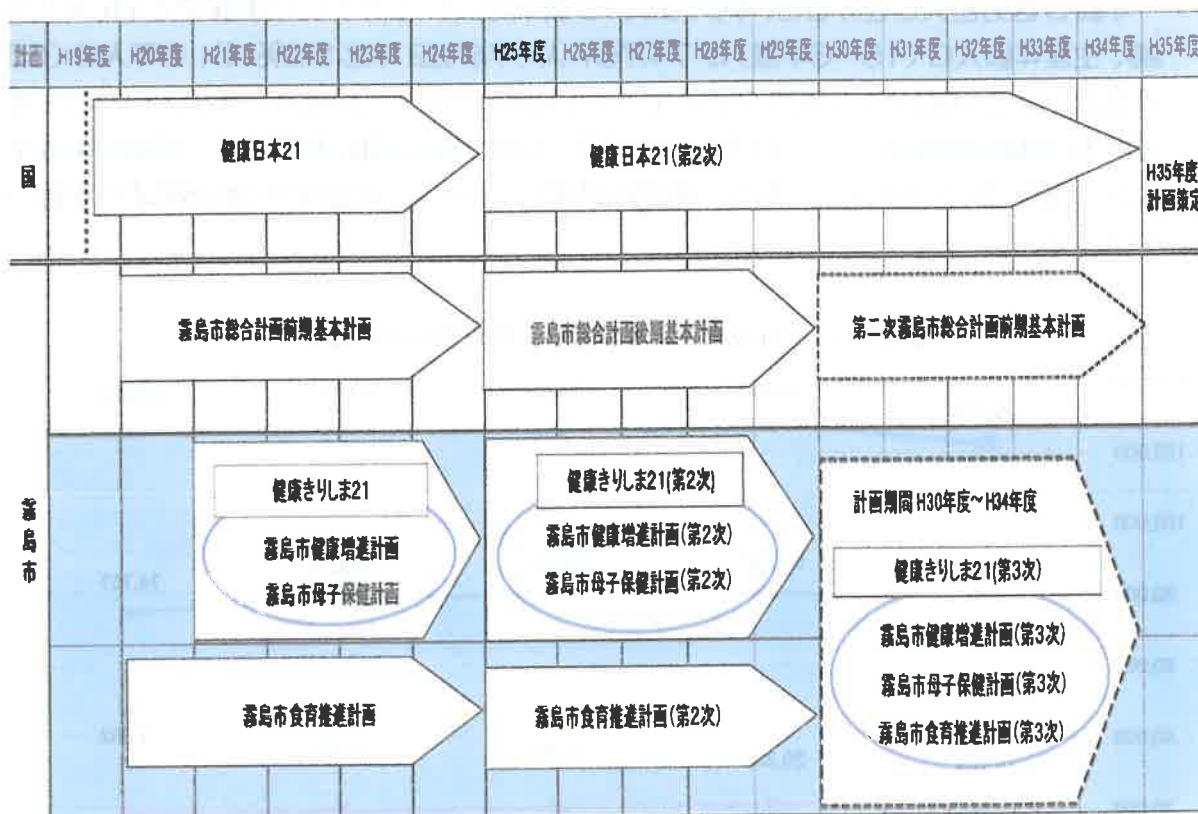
| 計画 | H19年度 | H20年度 | H21年度 | H22年度 | H23年度 | H24年度 | H25年度 | H26年度 | H27年度 | H28年度 | H29年度 | H30年度 | H31年度 | H32年度 | H33年度 | H34年度 | H35年度 |
|---|---|---|---|---|---|---|---|---|---|---|---|---|---|---|---|---|---|

国

健康日本21

健康日本21(第2次)

H35年度 計画策定

霧島市総合計画前期基本計画

霧島市総合計画後期基本計画

第二次霧島市総合計画前期基本計画

霧島市

健康きりしま21

霧島市健康増進計画

霧島市母子保健計画

健康きりしま21(第2次)

霧島市健康増進計画(第2次)

霧島市母子保健計画(第2次)

計画期間 H30年度~H34年度

健康きりしま21(第3次)

霧島市健康増進計画(第3次)

霧島市母子保健計画(第3次)

霧島市食育推進計画(第3次)

霧島市食育推進計画

霧島市食育推進計画(第2次)